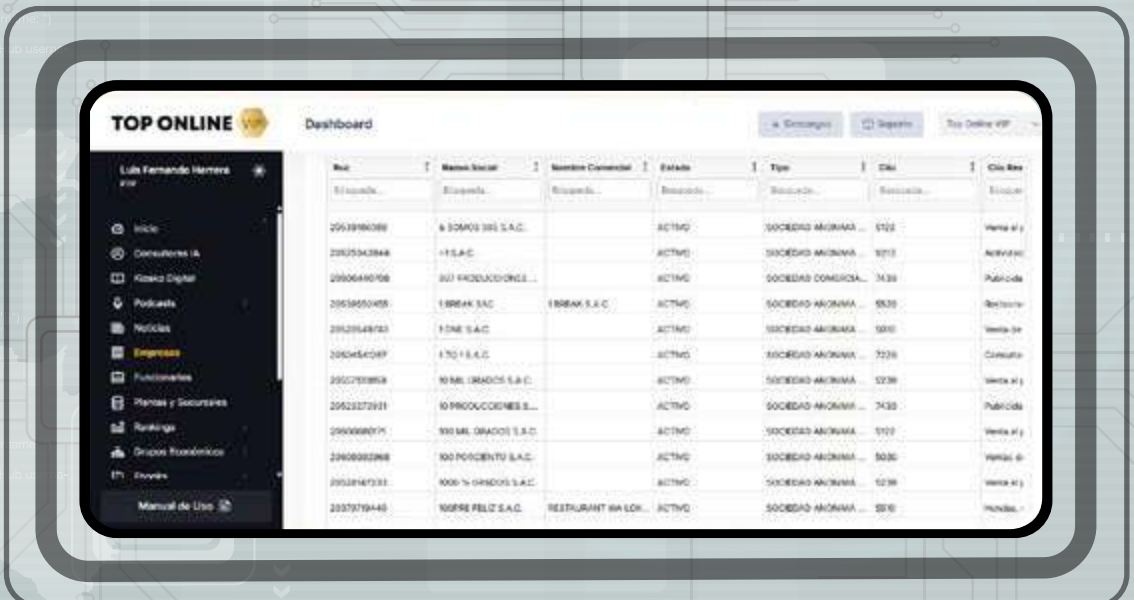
TOP ONLINE VIP

Dashboard

Descargar Reporte Top Online VIP

Luis Fernando Herrera
VIP

Inicio
Consultores IA
Kiosko Digital
Podcasts
Noticias
Empresas
Funcionarios
Plantas y Sucursales
Rankings
Grupos Económicos
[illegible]

Manual de Uso

| Ruc | Razon Social | Nombre Comercial | Estado | Tipo | Ciiu | Ciiu Rev |
|---|---|---|---|---|---|---|
| Búsqueda... | Búsqueda... | Búsqueda... | Búsqueda... | Búsqueda... | Búsqueda... | Búsque |
| 20608180388 | & SOMOS 365 S.A.C. | | ACTIVO | SOCIEDAD ANONIMA ... | 5122 | Venta al |
| 20605343844 | +1 S.A.C. | | ACTIVO | SOCIEDAD ANONIMA ... | 9313 | Actividad |
| 20606490708 | 007 PRODUCCIONES ... | | ACTIVO | SOCIEDAD COMERCIA... | 7430 | Publicida |
| 20608650455 | 1 BREAK SAC | 1 BREAK S.A.C. | ACTIVO | SOCIEDAD ANONIMA ... | 5520 | Restaura |
| 20605549783 | 1 ONE S.A.C. | | ACTIVO | SOCIEDAD ANONIMA ... | 5010 | Venta de |
| 20604541087 | 1 TO 1 S.A.C. | | ACTIVO | SOCIEDAD ANONIMA ... | 7220 | Consulto |
| 20607159858 | 10 MIL GRADOS S.A.C. | | ACTIVO | SOCIEDAD ANONIMA ... | 5239 | Venta al |
| 20603272931 | 10 PRODUCCIONES S.... | | ACTIVO | SOCIEDAD ANONIMA ... | 7430 | Publicida |
| 20606680171 | 100 MIL GRADOS S.A.C. | | ACTIVO | SOCIEDAD ANONIMA ... | 5122 | Venta al |
| 20608002968 | 100 POR CIENTO S.A.C. | | ACTIVO | SOCIEDAD ANONIMA ... | 5030 | Venta de |
| 20528167333 | 1000 % GRADOS S.A.C. | | ACTIVO | SOCIEDAD ANONIMA ... | 5239 | Venta al |
| 20370719440 | 100PRE FELIZ S.A.C. | RESTAURANT WA LOK... | ACTIVO | SOCIEDAD ANONIMA ... | 5510 | Hoteles, |